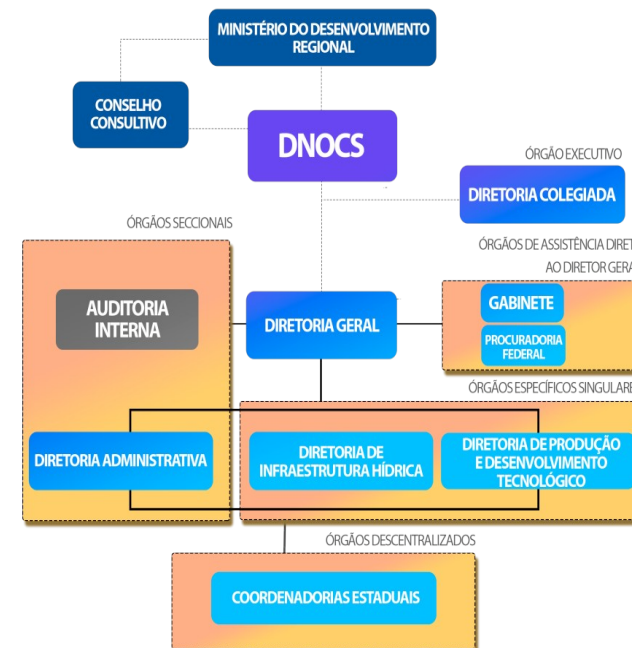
MINISTÉRIO DO DESENVOLVIMENTO REGIONAL

CONSELHO CONSULTIVO

DNOCS

ÓRGÃO EXECUTIVO

DIRETORIA COLEGIADA

ÓRGÃOS SECCIONAIS

ÓRGÃOS DE ASSISTÊNCIA DIRET

AO DIRETOR GERA

AUDITORIA INTERNA

DIRETORIA GERAL

GABINETE

PROCURADORIA FEDERAL

ÓRGÃOS ESPECÍFICOS SINGULARE

DIRETORIA ADMINISTRATIVA

DIRETORIA DE INFRAESTRUTURA HÍDRICA

DIRETORIA DE PRODUÇÃO E DESENVOLVIMENTO TECNOLÓGICO

ÓRGÃOS DESCENTRALIZADOS

COORDENADORIAS ESTADUAIS